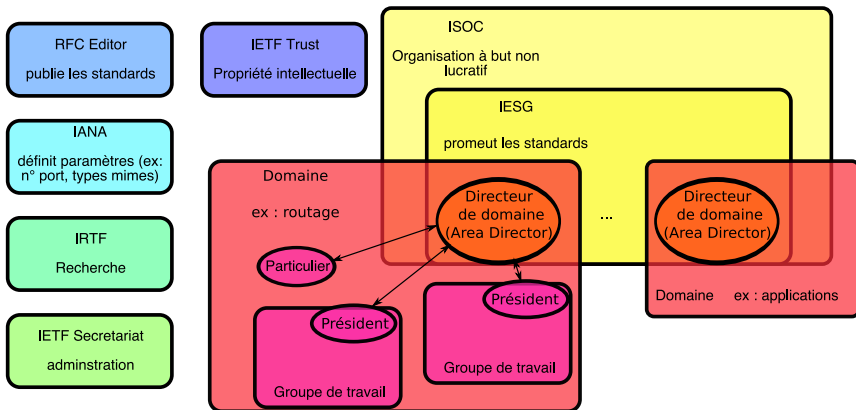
RFC Editor

publie les standards

IETF Trust

Propriété intellectuelle

IANA

définit paramètres (ex: n° port, types mimes)

IRTF

Recherche

IETF Secretariat

adminstration

ISOC

Organisation à but non lucratif

IESG

promeut les standards

Domaine

ex : routage

Directeur de domaine (Area Director)

...

Directeur de domaine (Area Director)

Particulier

Président

Président

Groupe de travail

Groupe de travail

Domaine ex : applications